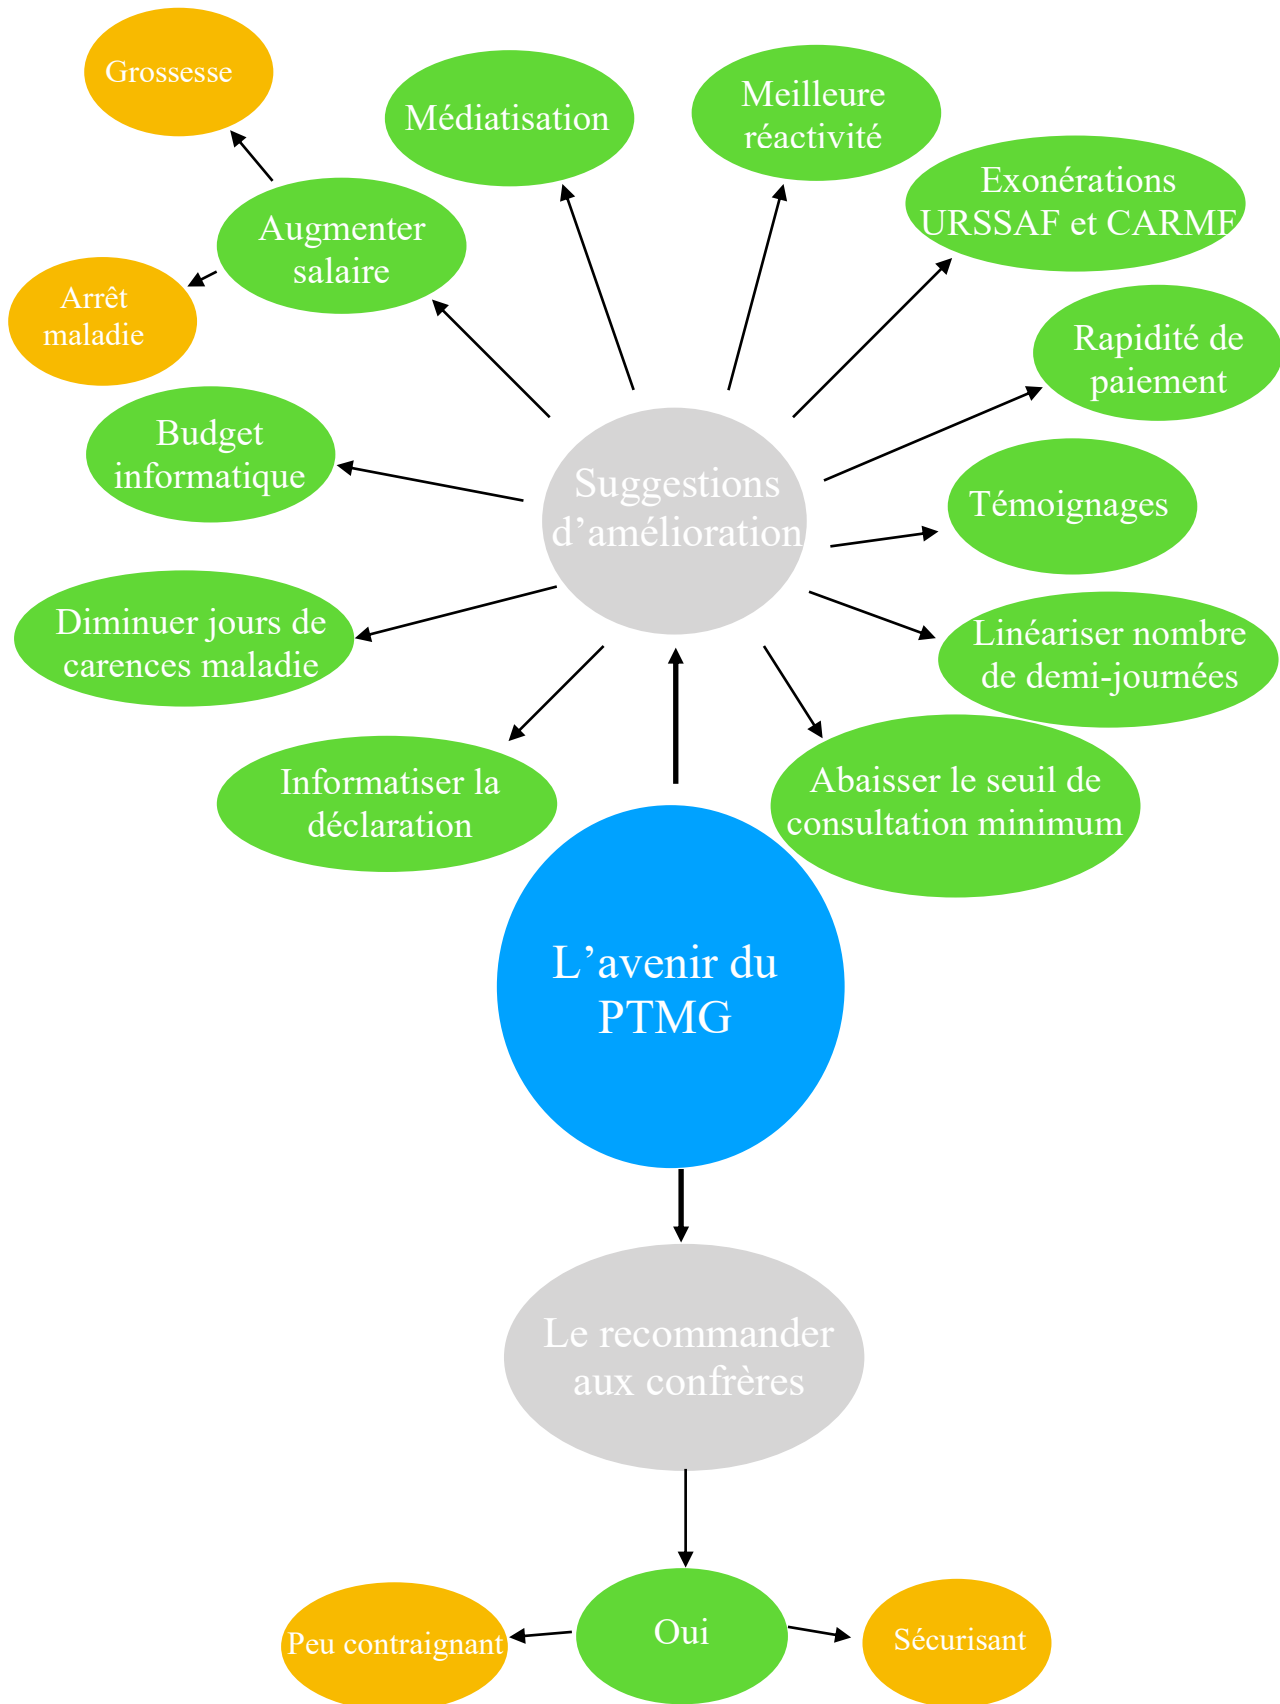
Grossesse

Médiatisation

Meilleure réactivité

Exonérations URSSAF et CARMF

Augmenter salaire

Arrêt maladie

Rapidité de paiement

Budget informatique

Suggestions d'amélioration

Témoignages

Diminuer jours de carences maladie

Linéariser nombre de demi-journées

Informatiser la déclaration

Abaisser le seuil de consultation minimum

L'avenir du PTMG

Le recommander aux confrères

Peu contraignant

Oui

Sécurisant